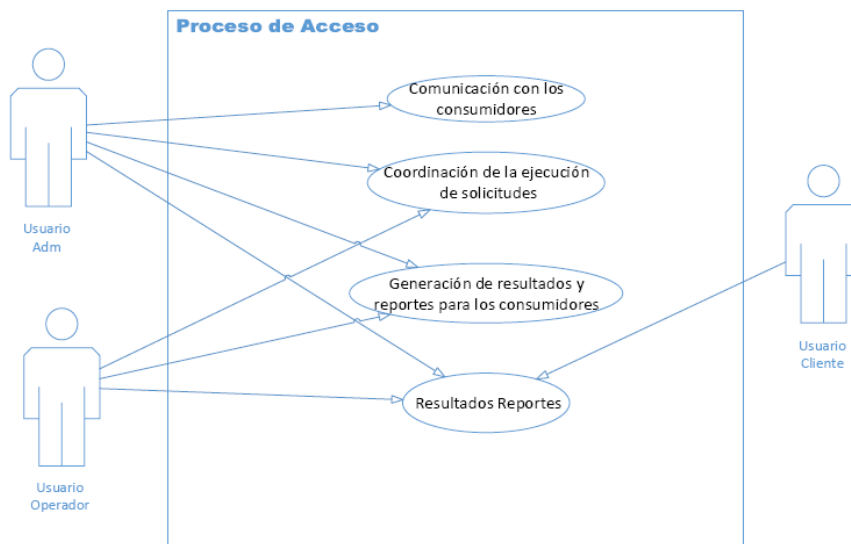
Proceso de Acceso

Usuario Adm

Comunicación con los consumidores

Coordinación de la ejecución de solicitudes

Generación de resultados y reportes para los consumidores

Resultados Reportes

Usuario Operador

Usuario Cliente